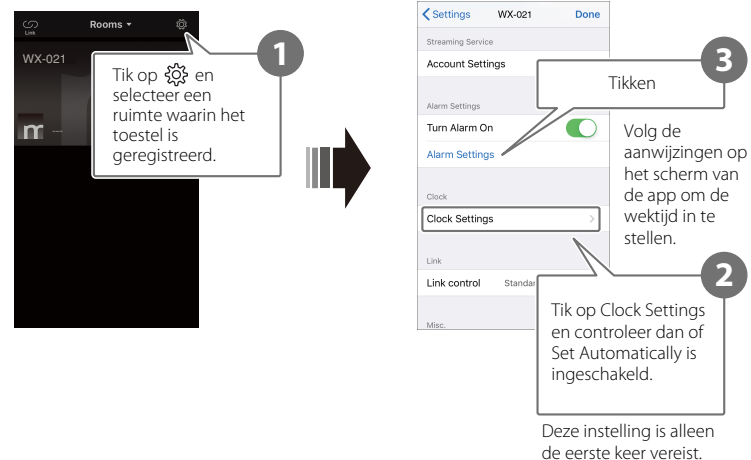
Link
Rooms ▾
WX-021

1
Tik op ⚙ en selecteer een ruimte waarin het toestel is geregistreerd.

< Settings WX-021 Done
Streaming Service
Account Settings
Alarm Settings
Turn Alarm On
Alarm Settings
Clock
Clock Settings
Link
Link control Standar
Misc.

3
Tikken

Volg de aanwijzingen op het scherm van de app om de wektijd in te stellen.

2
Tik op Clock Settings en controleer dan of Set Automatically is ingeschakeld.

Deze instelling is alleen de eerste keer vereist.